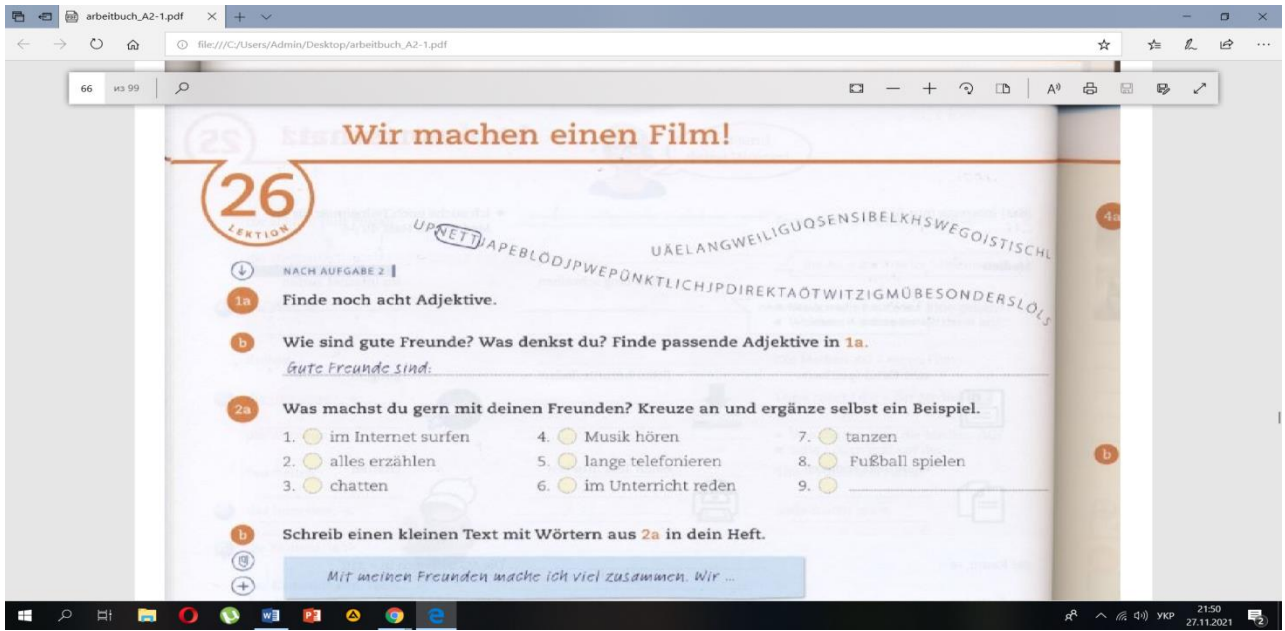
arbeitbuch_A2-1.pdf

file:///C:/Users/Admin/Desktop/arbeitbuch_A2-1.pdf

66 из 99

Wir machen einen Film!

26
LEKTION

UPNETTJAPEBLÖDJPWEPÜNKTLICHJPDIREKTAÖTWITZIGMÜBESONDERSLÖLS
UÄELANGWEILIGUOSENSIBELKHSWEGOISTISCHL

NACH AUFGABE 2

1a Finde noch acht Adjektive.

b Wie sind gute Freunde? Was denkst du? Finde passende Adjektive in 1a.

Gute Freunde sind:

2a Was machst du gern mit deinen Freunden? Kreuze an und ergänze selbst ein Beispiel.

1. im Internet surfen
2. alles erzählen
3. chatten
4. Musik hören
5. lange telefonieren
6. im Unterricht reden
7. tanzen
8. Fußball spielen
9.

b Schreib einen kleinen Text mit Wörtern aus 2a in dein Heft.

Mit meinen Freunden mache ich viel zusammen. Wir ...

УКР 21:50 27.11.2021